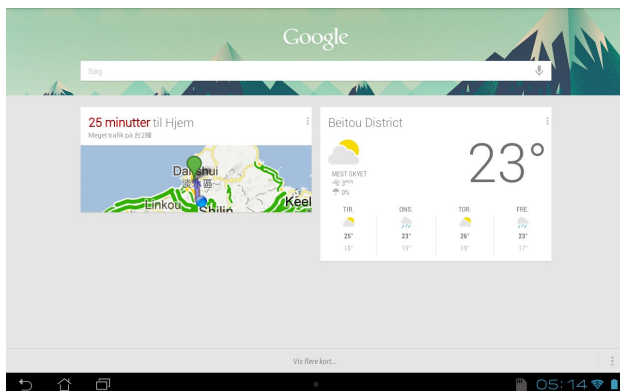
Google

Søg

25 minutter til Hjem
Meget trafik på 台2線

Danshui
淡水區
Linkou
Shilin
Keel

Beitou District
23°
MEST SKYET
3 m/s
0%

| TIR. | ONS. | TOR. | FRE. |
|---|---|---|---|
| 25° | 23° | 26° | 23° |
| 18° | 19° | 19° | 17° |

Vis flere kort...

05:14